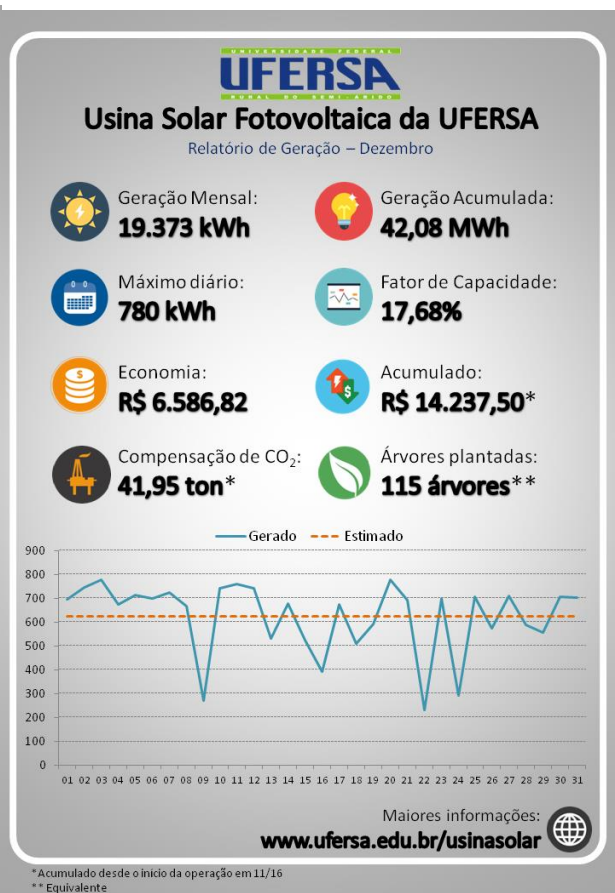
UNIVERSIDADE FEDERAL
UFERSA
RURAL DO SEMI-ÁRIDO

Usina Solar Fotovoltaica da UFERSA

Relatório de Geração – Dezembro

Geração Mensal:
19.373 kWh

Geração Acumulada:
42,08 MWh

Máximo diário:
780 kWh

Fator de Capacidade:
17,68%

Economia:
R$ 6.586,82

Acumulado:
R$ 14.237,50*

Compensação de $CO_2$:
41,95 ton*

Árvores plantadas:
115 árvores**

Gerado
Estimado

900
800
700
600
500
400
300
200
100
0

01 02 03 04 05 06 07 08 09 10 11 12 13 14 15 16 17 18 19 20 21 22 23 24 25 26 27 28 29 30 31

Maiores informações:
www.ufersa.edu.br/usinasolar

*Acumulado desde o início da operação em 11/16
** Equivalente